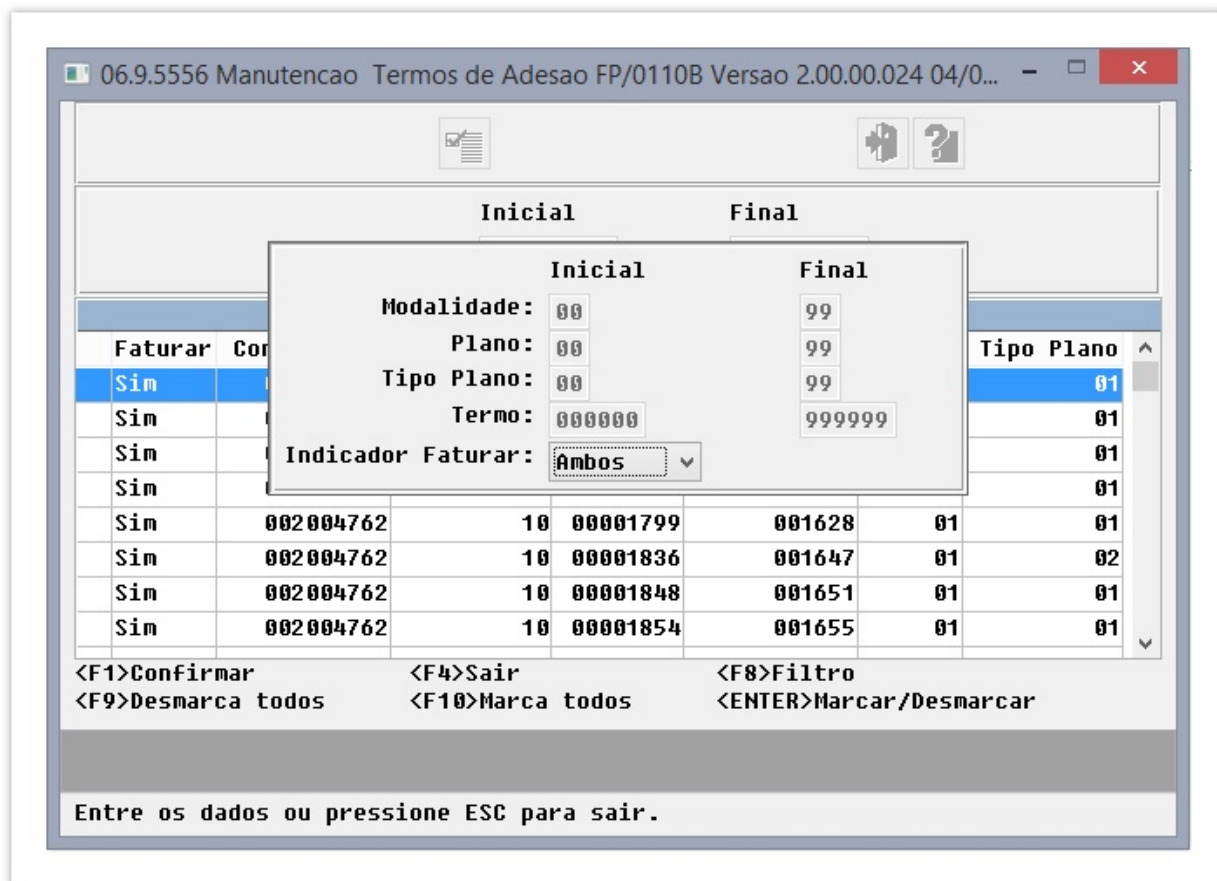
06.9.5556 Manutencao Termos de Adesao FP/0110B Versao 2.00.00.024 04/0...

Inicial Final

| | Inicial | Final |
|---|---|---|
| Modalidade: | 00 | 99 |
| Plano: | 00 | 99 |
| Tipo Plano: | 00 | 99 |
| Termo: | 000000 | 999999 |
| Indicador Faturar: | Ambos | |

| Faturar | Co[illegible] | | | | | Tipo Plano |
|---|---|---|---|---|---|---|
| Sim | | | | | | 01 |
| Sim | | | | | | 01 |
| Sim | | | | | | 01 |
| Sim | | | | | | 01 |
| Sim | 002004762 | 10 | 00001799 | 001628 | 01 | 01 |
| Sim | 002004762 | 10 | 00001836 | 001647 | 01 | 02 |
| Sim | 002004762 | 10 | 00001848 | 001651 | 01 | 01 |
| Sim | 002004762 | 10 | 00001854 | 001655 | 01 | 01 |

<F1>Confirmar <F4>Sair <F8>Filtro
<F9>Desmarca todos <F10>Marca todos <ENTER>Marcar/Desmarcar

Entre os dados ou pressione ESC para sair.